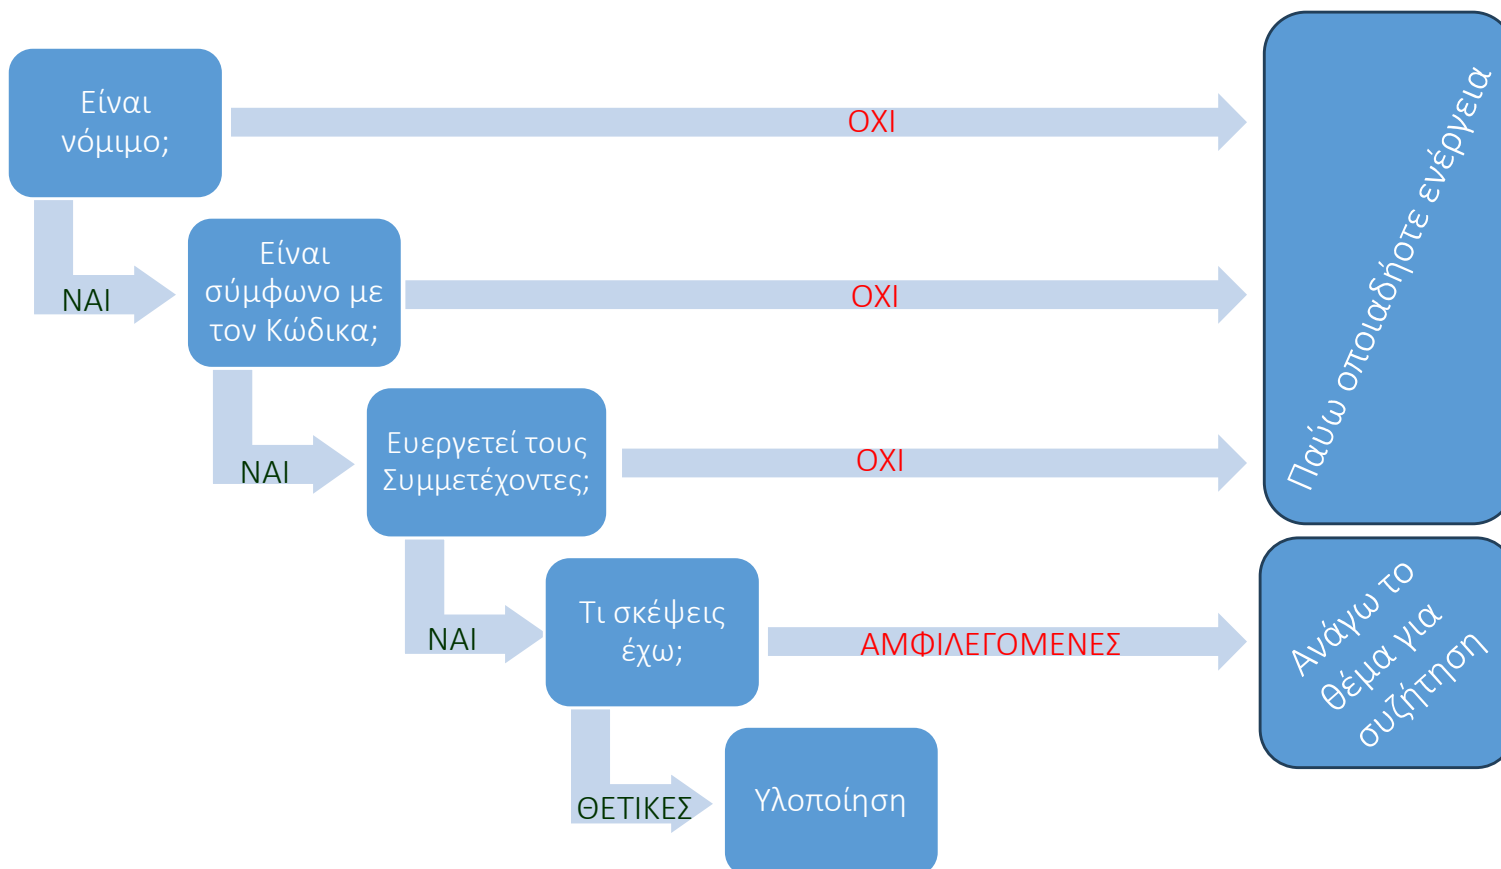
Είναι νόμιμο;

ΟΧΙ

ΝΑΙ

Είναι σύμφωνο με τον Κώδικα;

ΟΧΙ

ΝΑΙ

Ευεργετεί τους Συμμετέχοντες;

ΟΧΙ

ΝΑΙ

Τι σκέψεις έχω;

ΑΜΦΙΛΕΓΟΜΕΝΕΣ

ΘΕΤΙΚΕΣ

Υλοποίηση

Παύω οποιαδήποτε ενέργεια

Ανάγω το θέμα για συζήτηση